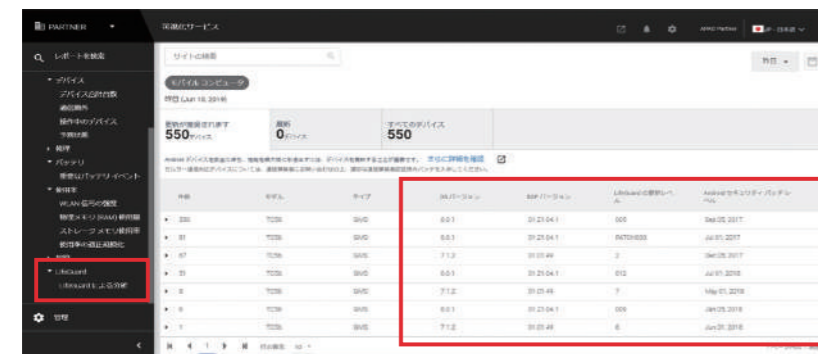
PARTNER

レポートを検索

デバイス
デバイスの状態
通信障害
稼働中のデバイス
予測対策
発信
バッテリ
重要なバッテリイベント
使用率
WLAN 信号の強度
物理メモリ (RAM) 使用率
ストレージメモリ使用率
使用率の経過時間

LifeGuard
LifeGuard による分析

管理

接続のサービス

サイトの検索

モバイル コンピュータ

昨日 (Jun 18, 2018)

更新が推奨されます
550 デバイス

最新
0 デバイス

すべてのデバイス
550

さらに詳細を確認

| 件数 | モデル | タイプ | OS バージョン | BSP バージョン | LifeGuard の更新レベル | Android セキュリティ パッチ レベル |
|---|---|---|---|---|---|---|
| 330 | TC56 | GMS | 6.0.1 | 01-21-04.1 | 005 | Sep 05, 2017 |
| 81 | TC56 | GMS | 6.0.1 | 01-21-04.1 | PATCH003 | Jul 01, 2017 |
| 67 | TC56 | GMS | 7.1.2 | 01-23-49 | 2 | Dec 05, 2017 |
| 33 | TC56 | GMS | 6.0.1 | 01-21-04.1 | 012 | Jul 01, 2018 |
| 8 | TC56 | GMS | 7.1.2 | 01-23-49 | 7 | May 01, 2018 |
| 6 | TC56 | GMS | 6.0.1 | 01-21-04.1 | 009 | Jan 05, 2018 |
| 1 | TC56 | GMS | 7.1.2 | 01-23-49 | 6 | Jun 01, 2018 |